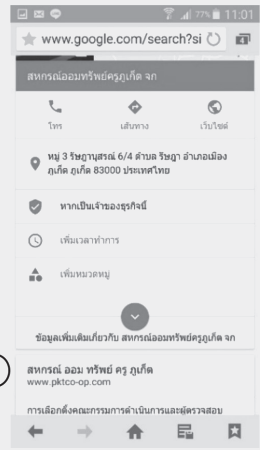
77% 11:01

www.google.com/search?si

สหกรณ์ออมทรัพย์ครูภูเก็ต จก

โทร

เส้นทาง

เว็บไซต์

หมู่ 3 รัษฎานุสรณ์ 6/4 ตำบล รัษฎา อำเภอเมืองภูเก็ต ภูเก็ต 83000 ประเทศไทย

หากเป็นเจ้าของธุรกิจนี้

เพิ่มเวลาทำการ

เพิ่มหมวดหมู่

ข้อมูลเพิ่มเติมเกี่ยวกับ สหกรณ์ออมทรัพย์ครูภูเก็ต จก

สหกรณ์ ออม ทรัพย์ ครู ภูเก็ต
www.pktco-op.com

การเลือกตั้งคณะกรรมการดำเนินการและผู้ตรวจสอบ